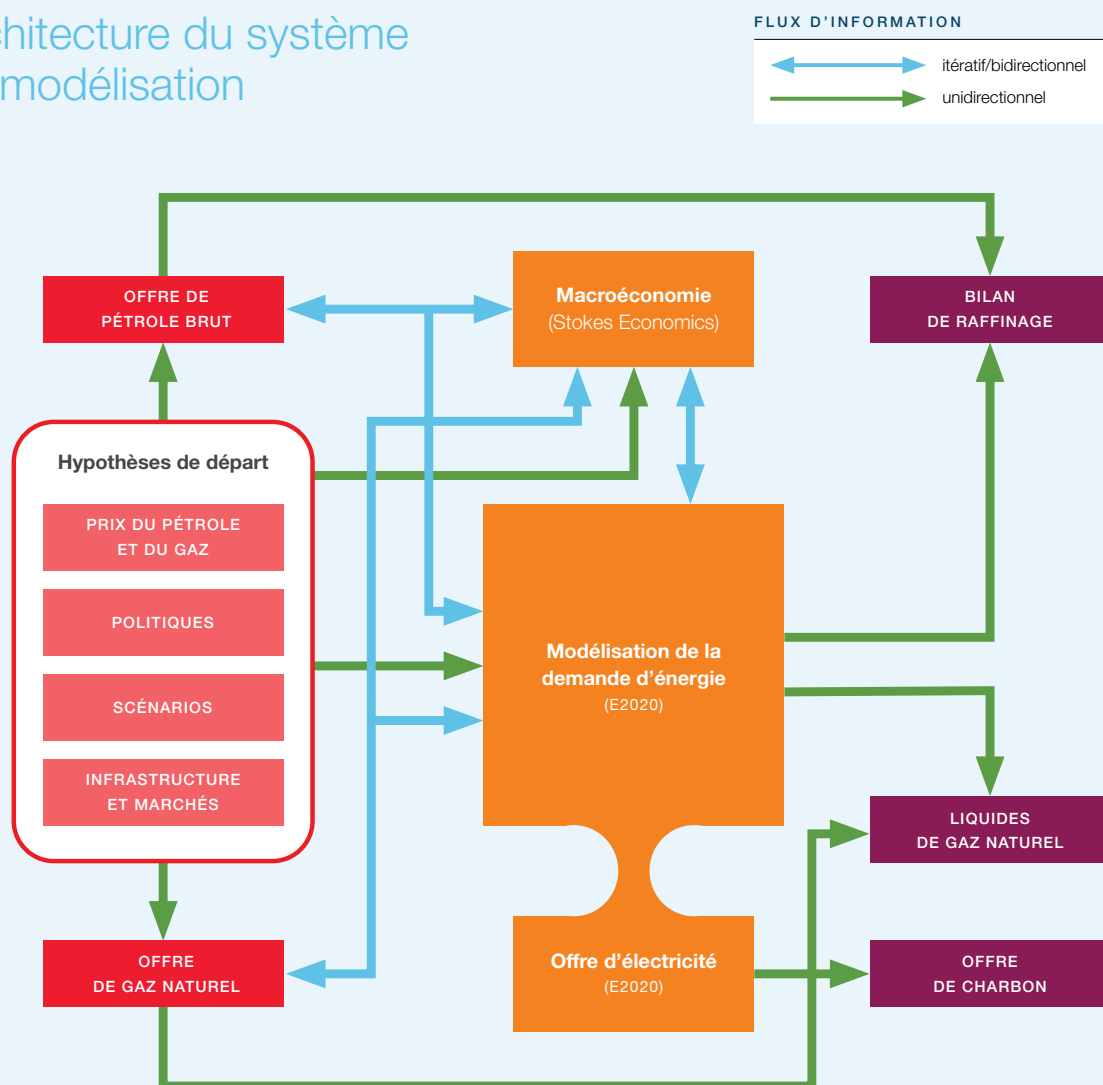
hitecture du système
modélisation

FLUX D'INFORMATION

itératif/bidirectionnel

unidirectionnel

OFFRE DE PÉTROLE BRUT

Macroéconomie (Stokes Economics)

BILAN DE RAFFINAGE

Hypothèses de départ

PRIX DU PÉTROLE ET DU GAZ

POLITIQUES

SCÉNARIOS

INFRASTRUCTURE ET MARCHÉS

Modélisation de la demande d'énergie (E2020)

LIQUIDES DE GAZ NATUREL

OFFRE DE GAZ NATUREL

Offre d'électricité (E2020)

OFFRE DE CHARBON